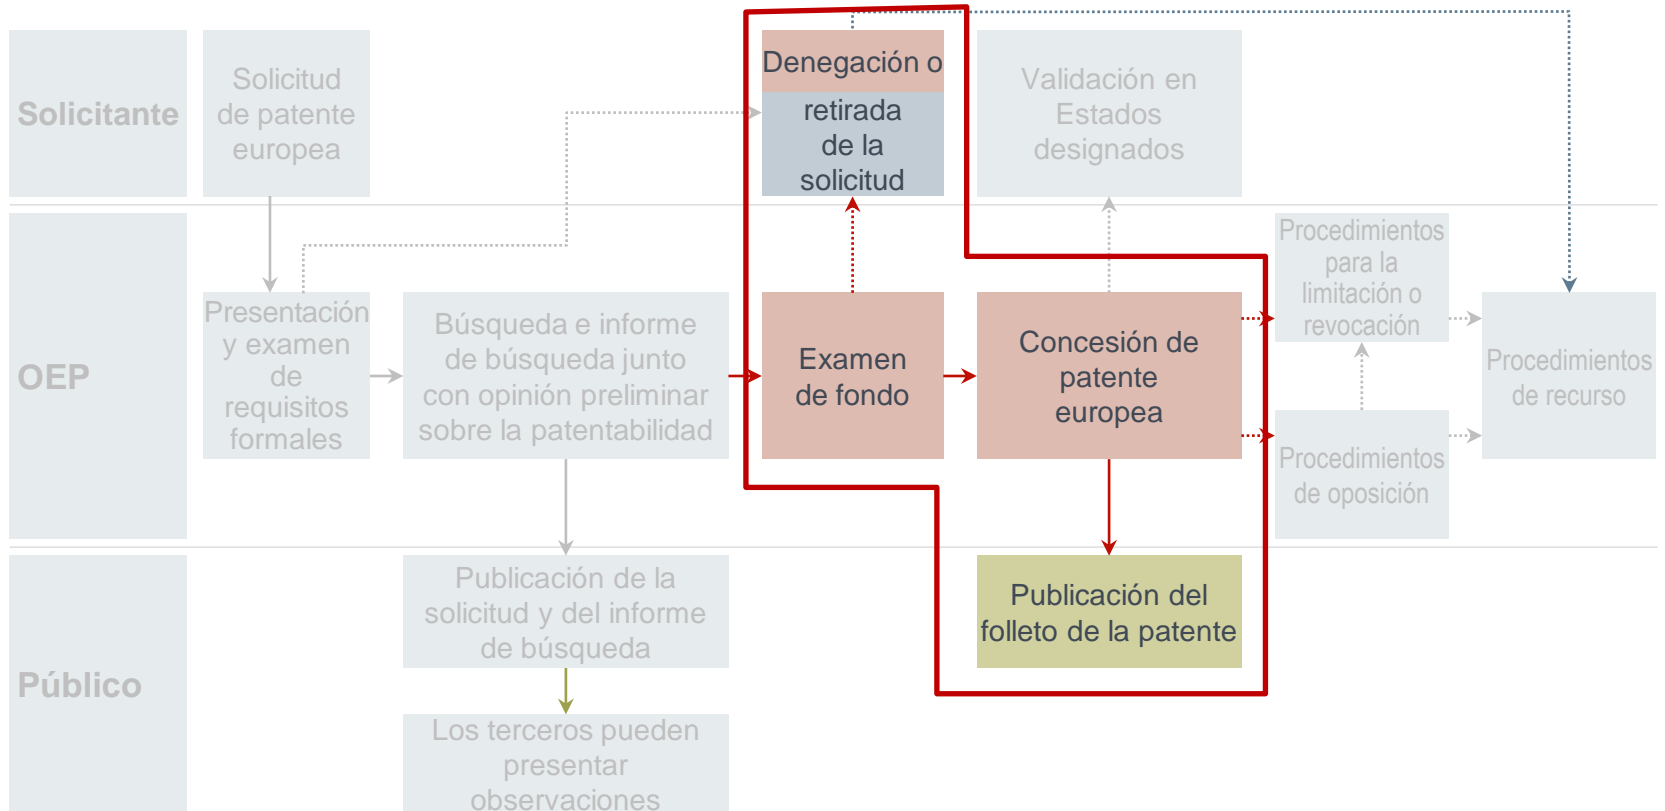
Solicitante

Solicitud de patente europea

Denegación o retirada de la solicitud

Validación en Estados designados

OEP

Presentación y examen de requisitos formales

Búsqueda e informe de búsqueda junto con opinión preliminar sobre la patentabilidad

Examen de fondo

Concesión de patente europea

Procedimientos para la limitación o revocación

Procedimientos de recurso

Procedimientos de oposición

Público

Publicación de la solicitud y del informe de búsqueda

Publicación del folleto de la patente

Los terceros pueden presentar observaciones